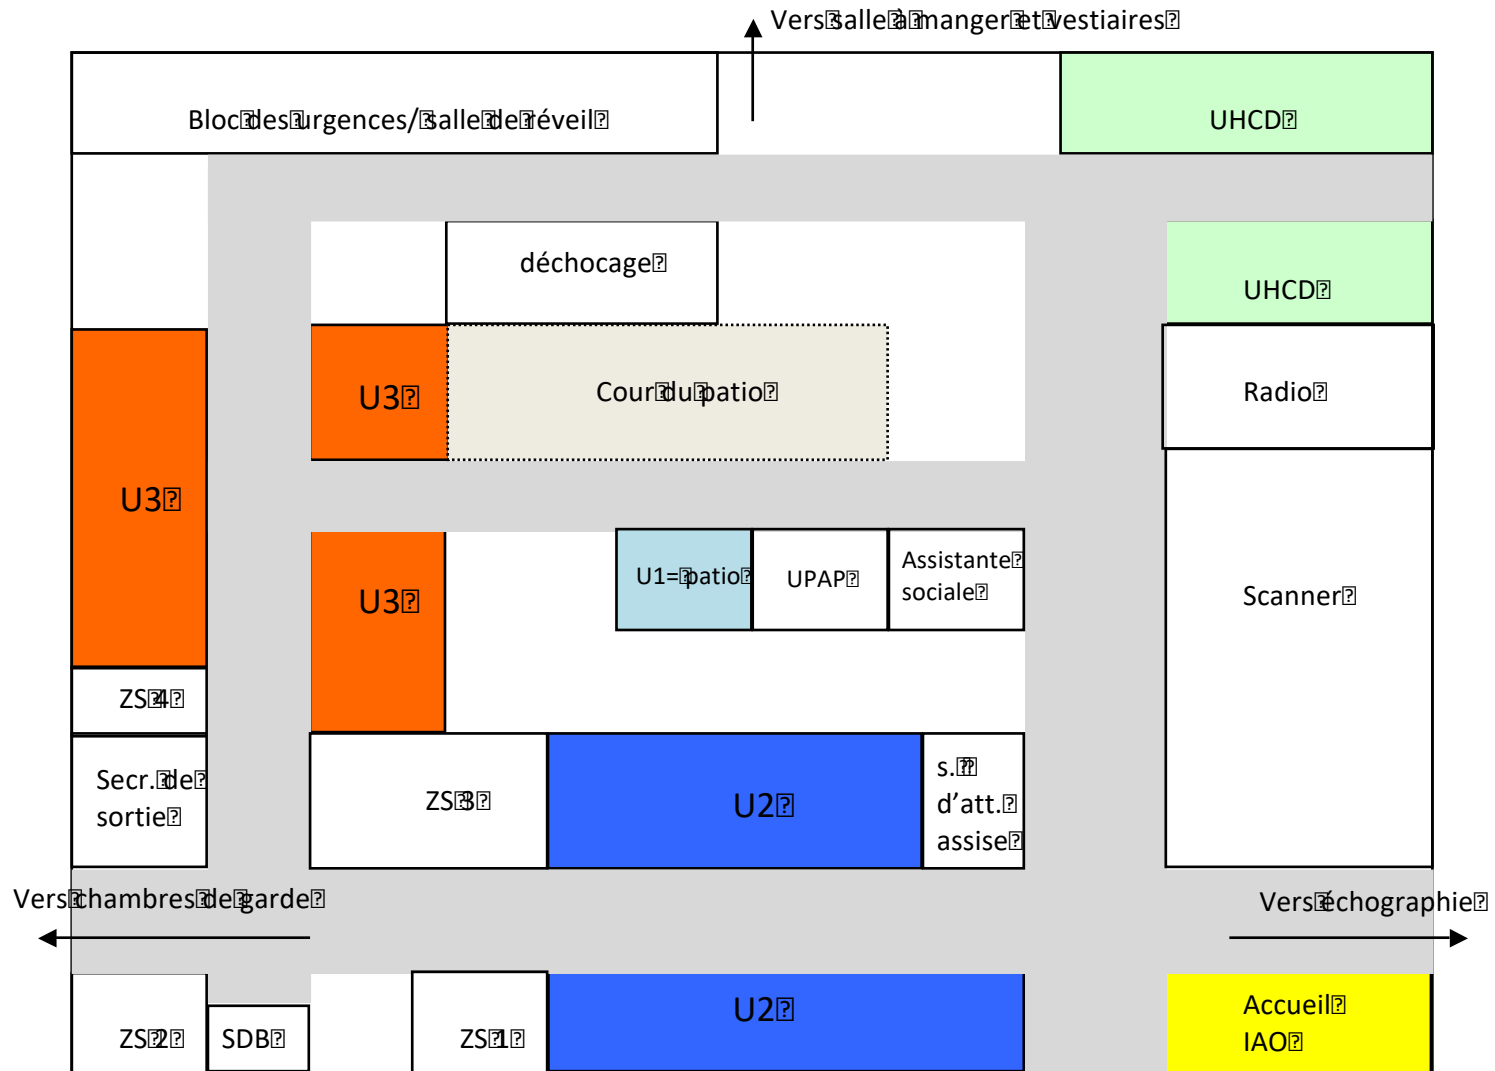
Vers salle à manger et vestiaires

Bloc des urgences / salle de réveil

UHCD

déchocage

UHCD

U3

Cour du patio

Radio

U3

U1= patio

UPAP

Assistante sociale

Scanner

U3

ZS 4

Secr. de sortie

ZS 3

U2

s. d'att. assise

Vers chambres de garde

Vers échographie

ZS 2

SDB

ZS 1

U2

Accueil IAO